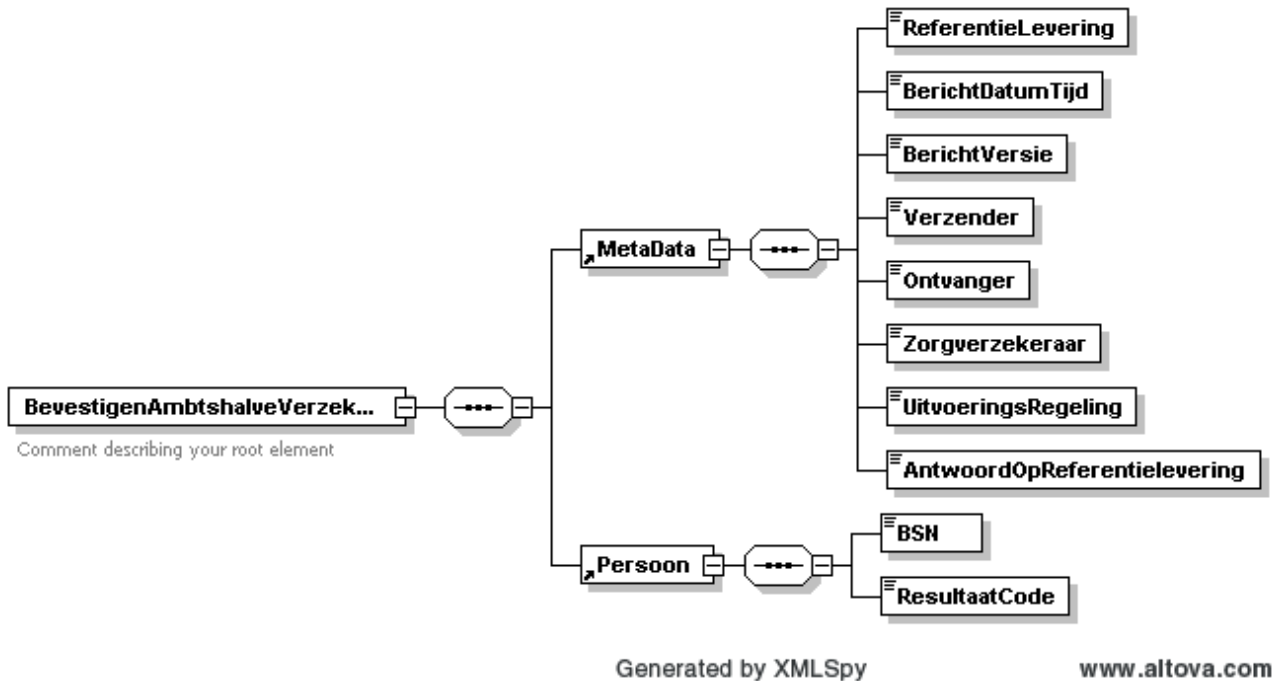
BevestigenAmbtshalveVerzek...

Comment describing your root element

MetaData

ReferentieLevering

BerichtDatumTijd

BerichtVersie

Verzender

Ontvanger

Zorgverzekeraar

UitvoeringsRegeling

AntwoordOpReferentielevering

Persoon

BSN

ResultaatCode

Generated by XMLSpy

www.altova.com